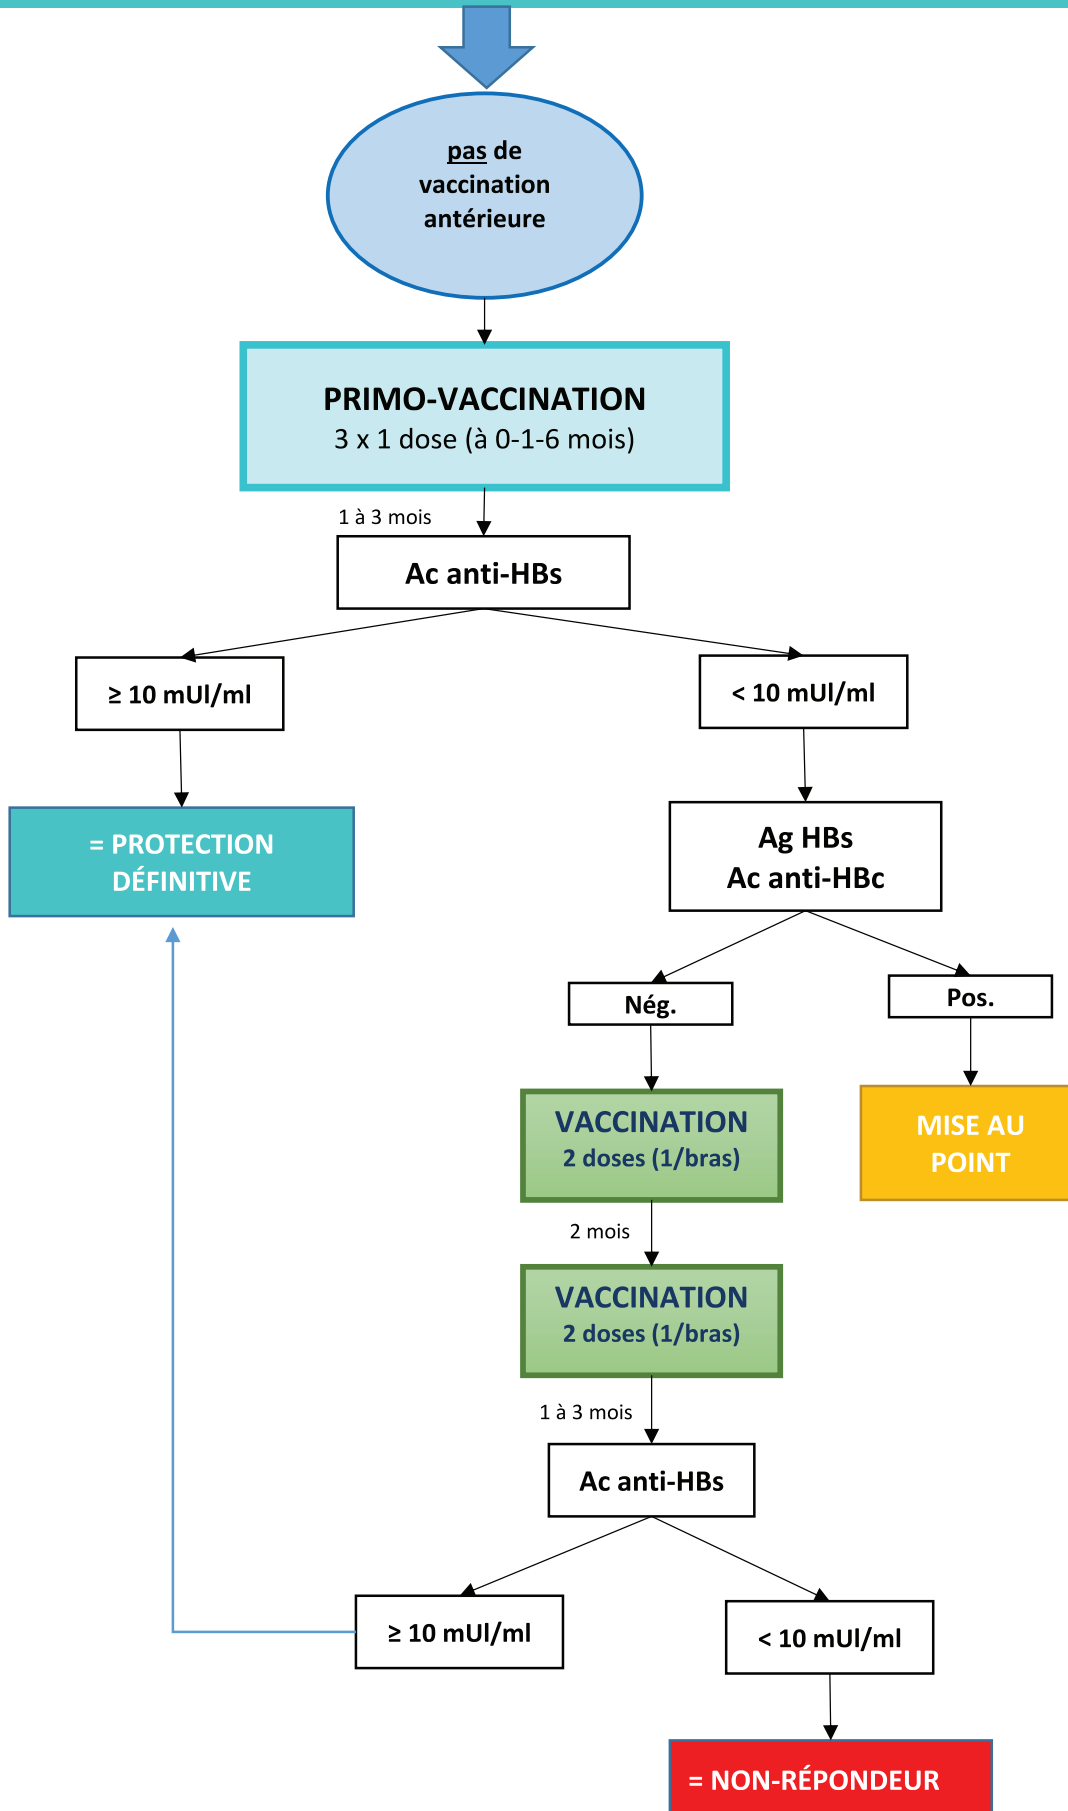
pas de vaccination antérieure

PRIMO-VACCINATION
3 x 1 dose (à 0-1-6 mois)

1 à 3 mois

Ac anti-HBs

≥ 10 mUI/ml

< 10 mUI/ml

= PROTECTION DÉFINITIVE

Ag HBs
Ac anti-HBc

Nég.

Pos.

VACCINATION
2 doses (1/bras)

MISE AU POINT

2 mois

VACCINATION
2 doses (1/bras)

1 à 3 mois

Ac anti-HBs

≥ 10 mUI/ml

< 10 mUI/ml

= NON-RÉPONDEUR